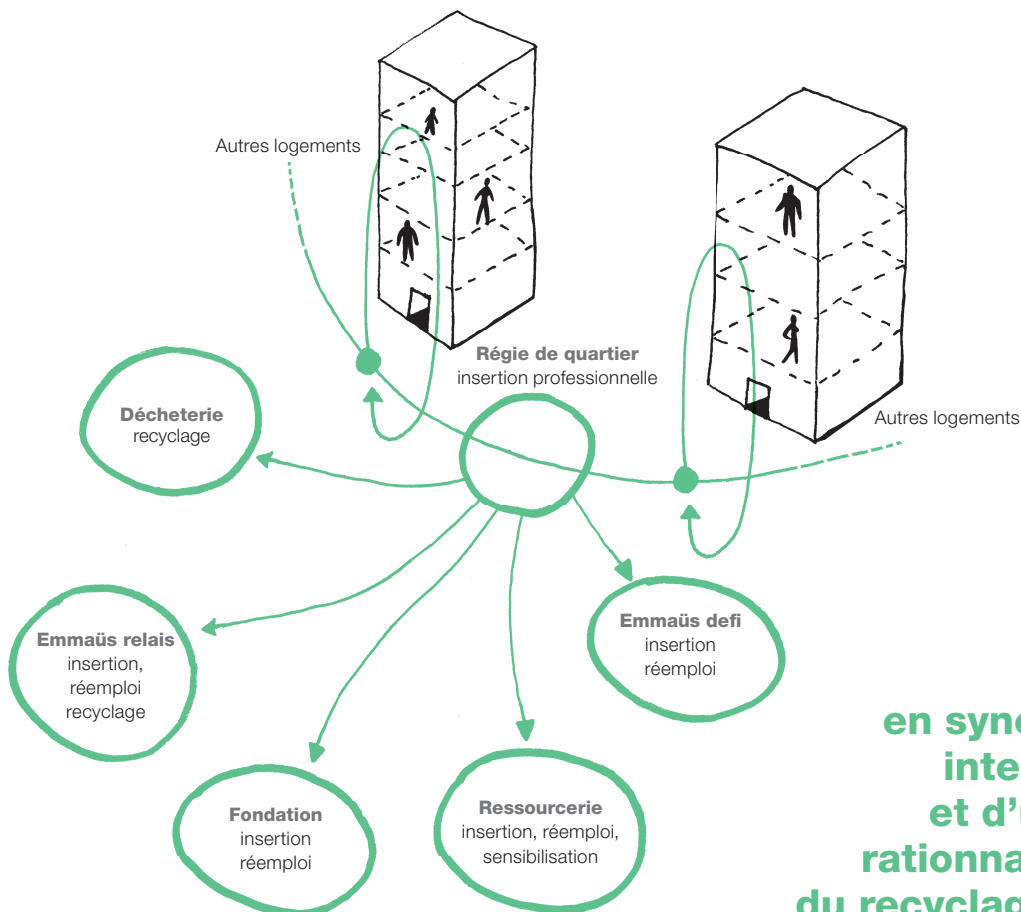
Autres logements

Régie de quartier
insertion professionnelle

Autres logements

Décheterie
recyclage

Emmaüs relais
insertion,
réemploi
recyclage

Emmaüs defi
insertion
réemploi

Fondation
insertion
réemploi

Ressourcerie
insertion, réemploi,
sensibilisation

en sync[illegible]
inte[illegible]
et d'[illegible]
rationna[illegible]
du recyclag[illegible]